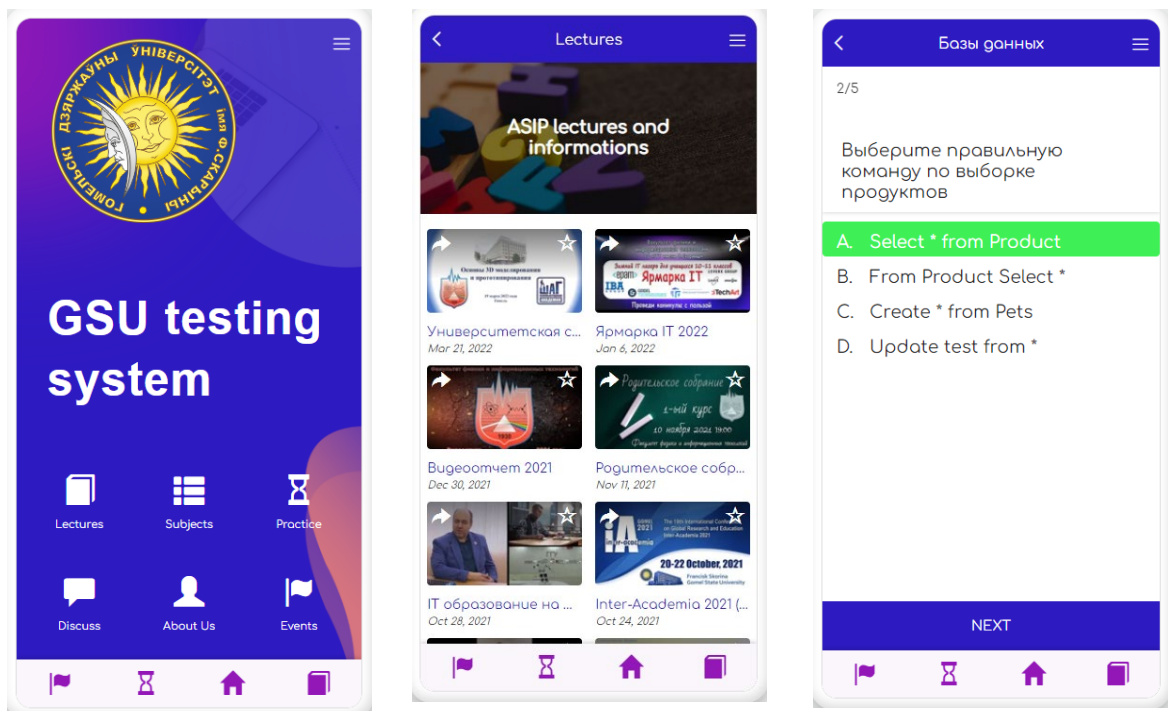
ГОМЕЛЬСКІ ДЗЯРЖАЎНЫ ЎНІВЕРСІТЭТ ІМЯ Ф. СКАРЫНЫ

GSU testing system

Lectures
Subjects
Practice
Discuss
About Us
Events

Lectures

ASIP lectures and informations

Основы 3D моделирования и прототипирования

Университетская с...
Mar 21, 2022

Ярмарка IT
Ярмарка IT 2022
Jan 6, 2022

Видеоотчет 2021
Dec 30, 2021

Родительское собрание
1-ый курс
10 ноября 2021 19:00
Родительское собр...
Nov 11, 2021

IT образование на ...
Oct 28, 2021

20-22 October, 2021
Inter-Academia 2021 (...
Oct 24, 2021

Базы данных

2/5

Выберите правильную команду по выборке продуктов

A. Select * from Product
B. From Product Select *
C. Create * from Pets
D. Update test from *

NEXT